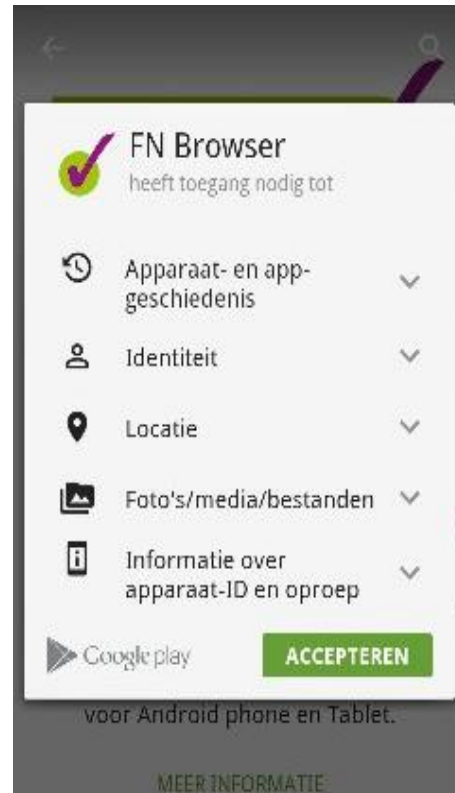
FN Browser
heeft toegang nodig tot

Apparaat- en app-geschiedenis

Identiteit

Locatie

Foto's/media/bestanden

Informatie over apparaat-ID en oproep

Google play

ACCEPTEREN

voor Android phone en Tablet.

MEER INFORMATIE